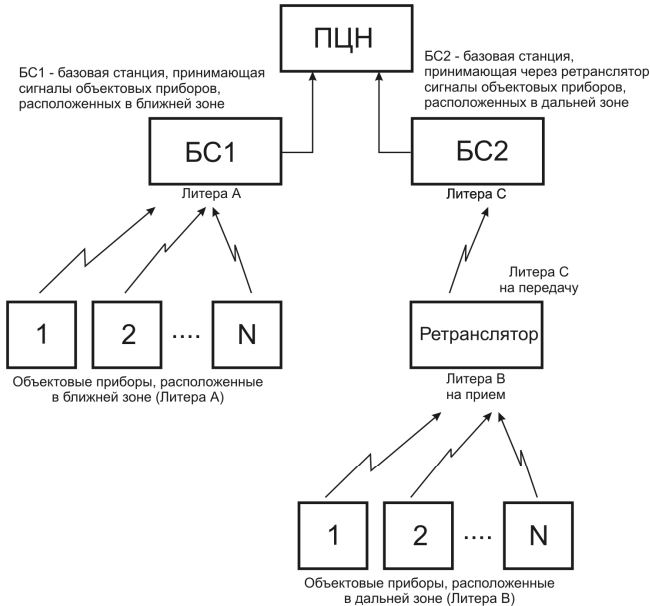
ПЦН

БС1 - базовая станция, принимающая сигналы объектовых приборов, расположенных в ближней зоне

БС2 - базовая станция, принимающая через ретранслятор сигналы объектовых приборов, расположенных в дальней зоне

БС1
Литера А

БС2
Литера С

Литера С на передачу

1
2
....
N

Ретранслятор

Объектовые приборы, расположенные в ближней зоне (Литера А)

Литера В на прием

1
2
....
N

Объектовые приборы, расположенные в дальней зоне (Литера В)